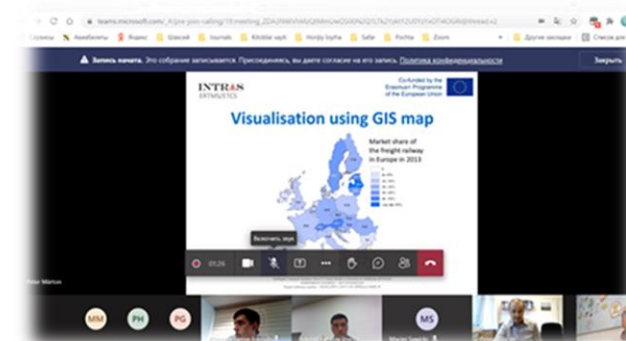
teams.microsoft.com/_#/pre-join-calling/19:meeting_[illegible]

Сервисы Авиабилеты Яндекс Шахсий Journals Kitoblar sayti Hordiy foydha Safar Pochta Zoom Другие закладки Список для чтения

Запись начата. Это собрание записывается. Присоединяясь, вы даете согласие на его запись. Политика конфиденциальности

Закрыть

INTRAS EXTRUSTICS

Co-funded by the Erasmus+ Programme of the European Union

Visualisation using GIS map

Market share of the freight railway in Europe in 2013

Включить звук

01:26

Peter Márton

MM PH PG MS